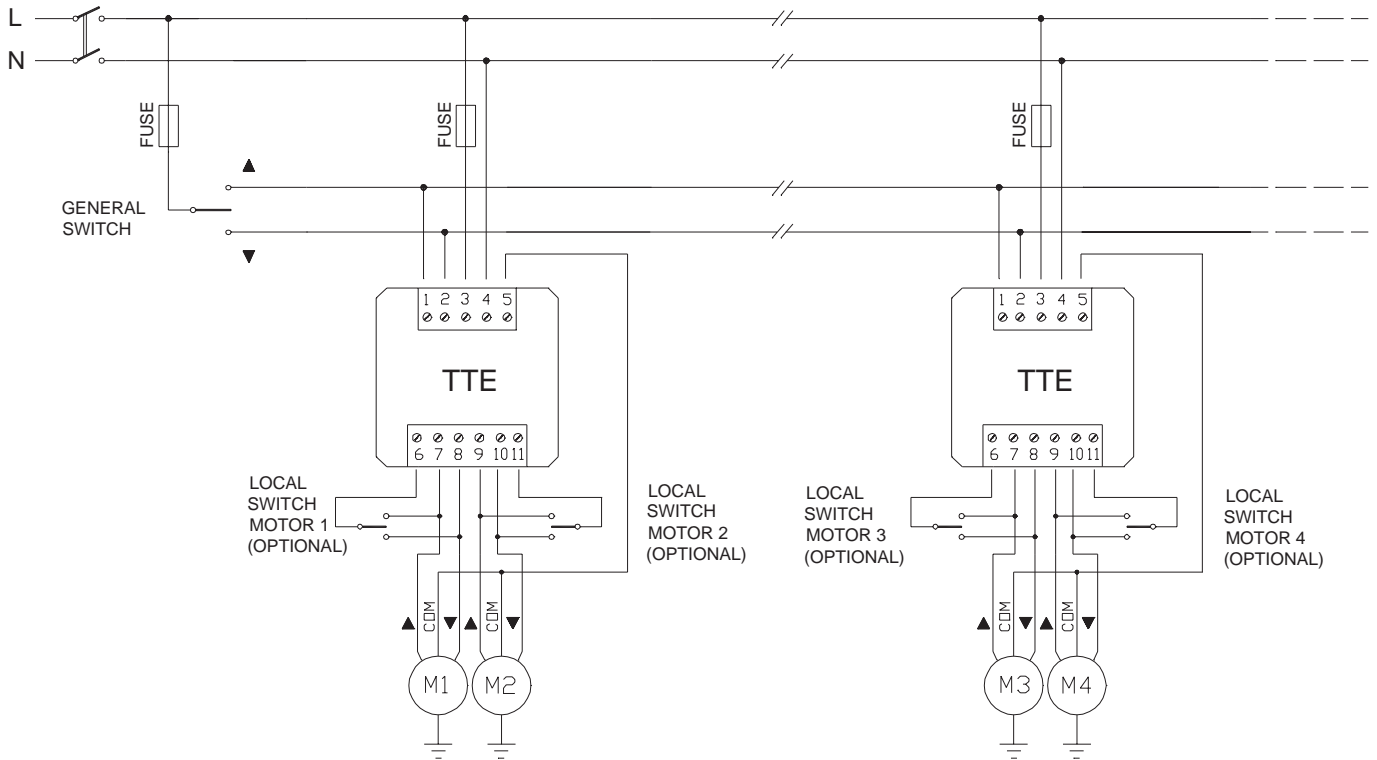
L
N
FUSE
FUSE
FUSE
▲
GENERAL SWITCH
▼
1 2 3 4 5
TTE
6 7 8 9 10 11
1 2 3 4 5
TTE
6 7 8 9 10 11
LOCAL SWITCH MOTOR 1 (OPTIONAL)
LOCAL SWITCH MOTOR 2 (OPTIONAL)
LOCAL SWITCH MOTOR 3 (OPTIONAL)
LOCAL SWITCH MOTOR 4 (OPTIONAL)
▲ COM ▼ ▲ COM ▼
▲ COM ▼ ▲ COM ▼
M1 M2
M3 M4